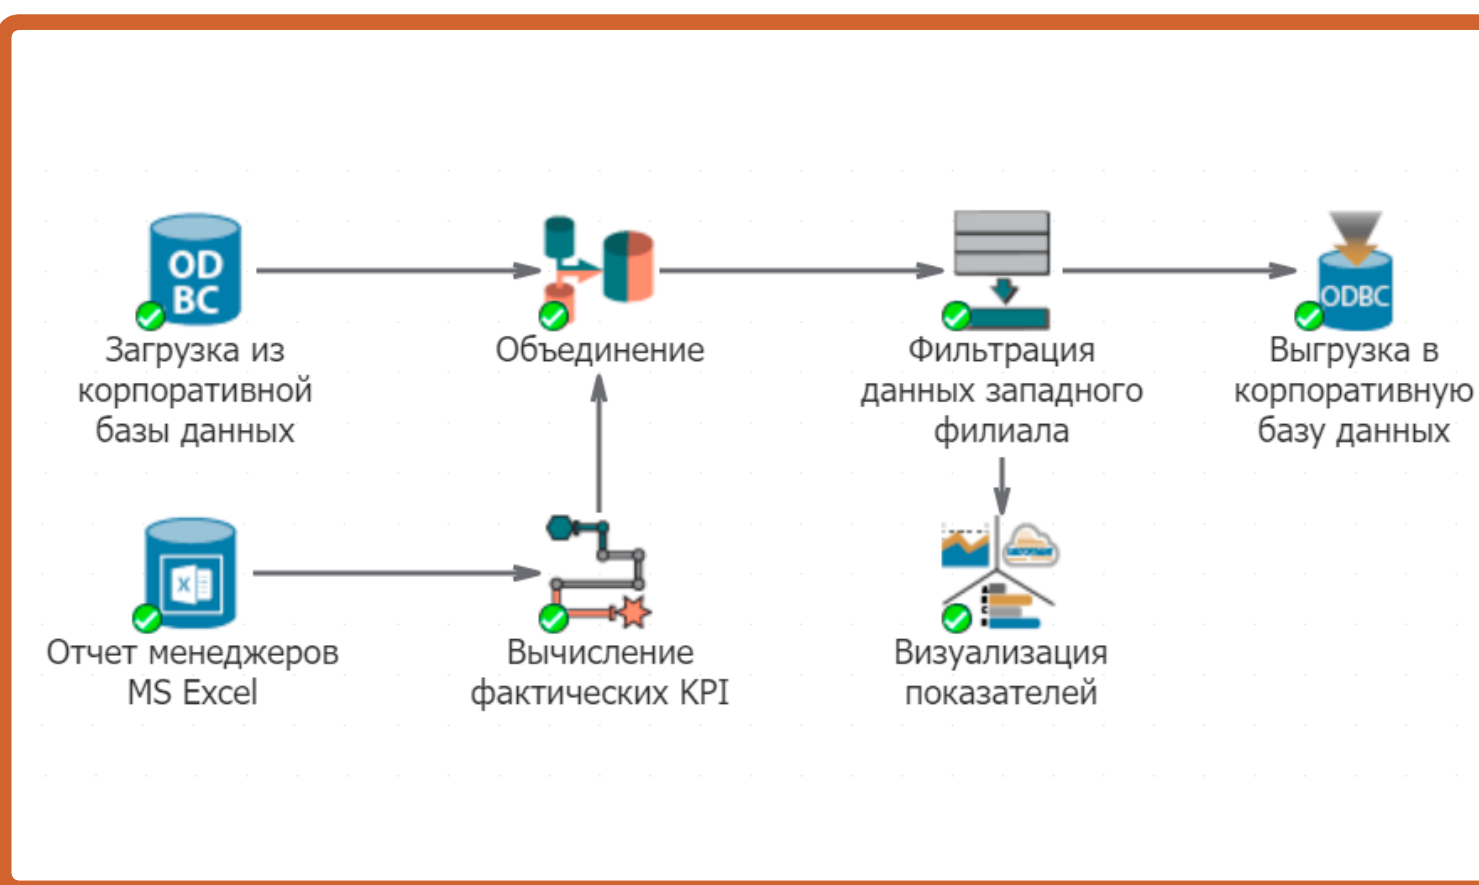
OD BC
Загрузка из корпоративной базы данных

Объединение

Фильтрация данных западного филиала

ODBC
Выгрузка в корпоративную базу данных

X
Отчет менеджеров MS Excel

Вычисление фактических KPI

Визуализация показателей